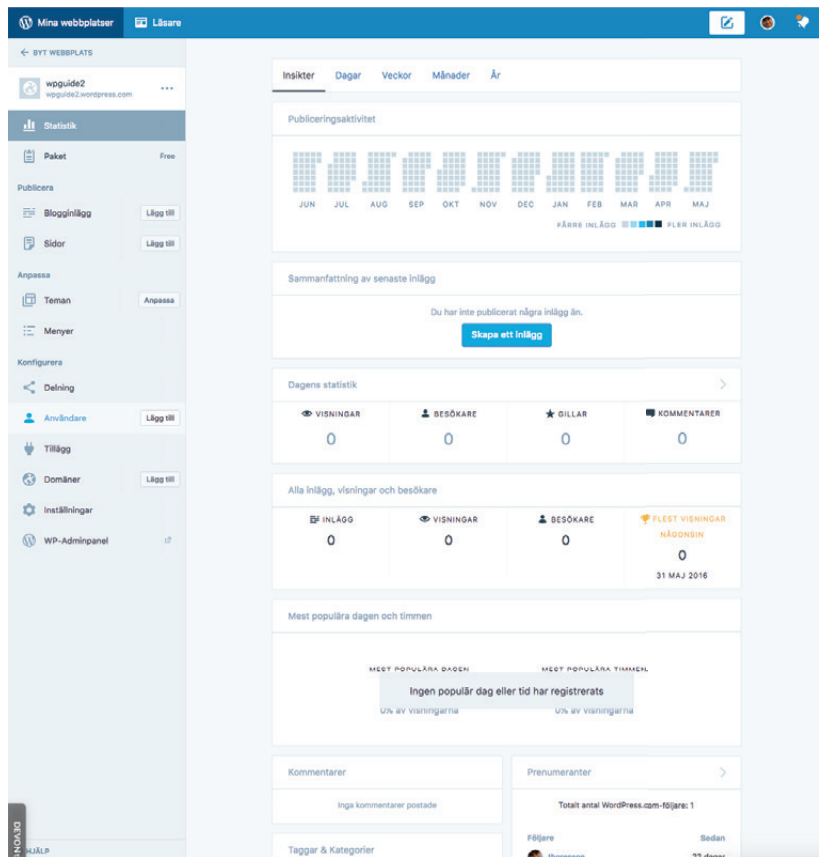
Mina webbplatser Läsare

← BYT WEBBPLATS

wpguide2
wpguide2.wordpress.com

Statistik

Paket Free

Publicera

Blogginlägg Lägg till

Sidor Lägg till

Anpassa

Teman Anpassa

Menyer

Konfigurera

Delning

Användare Lägg till

Tillägg

Domäner Lägg till

Inställningar

WP-Adminpanel

DEVON

HJÄLP

Insikter Dagar Veckor Månader År

Publiceringsaktivitet

JUN JUL AUG SEP OKT NOV DEC JAN FEB MAR APR MAJ

FÄRRE INLÄGG FLER INLÄGG

Sammanfattning av senaste inlägg

Du har inte publicerat några inlägg än.

Skapa ett inlägg

Dagens statistik

| VISNINGAR | BESÖKARE | GILLAR | KOMMENTARER |
|---|---|---|---|
| 0 | 0 | 0 | 0 |

Alla inlägg, visningar och besökare

| INLÄGG | VISNINGAR | BESÖKARE | FLEST VISNINGAR NÅGONSIN |
|---|---|---|---|
| 0 | 0 | 0 | 0 31 MAJ 2016 |

Mest populära dagen och timmen

MEST POPULÄRA DAGEN MEST POPULÄRA TIMMEN

Ingen populär dag eller tid har registrerats

0% av visningarna 0% av visningarna

Kommentarer

Inga kommentarer postade

Prenumeranter

Totalt antal WordPress.com-följare: 1

Följare Sedan

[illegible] 22 dagar

Taggar & Kategorier